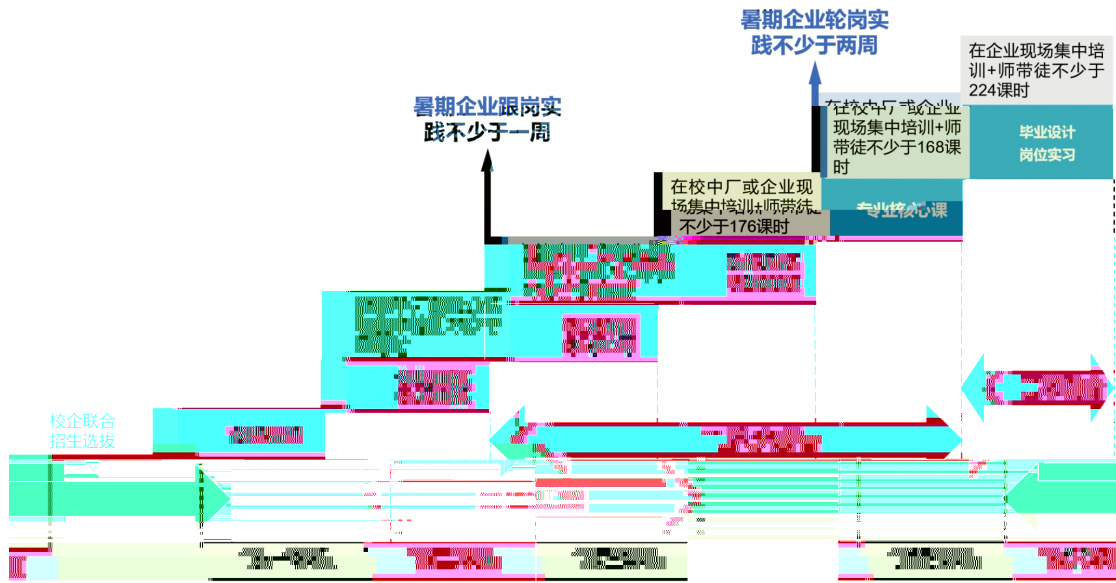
暑期企业轮岗实践不少于两周

在企业现场集中培训+师带徒不少于224课时

暑期企业跟岗实践不少于一周

在校中厂或企业现场集中培训+师带徒不少于168课时

毕业设计
岗位实习

在校中厂或企业现场集中培训+师带徒不少于176课时

专业核心课

校企联合招生选拔

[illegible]